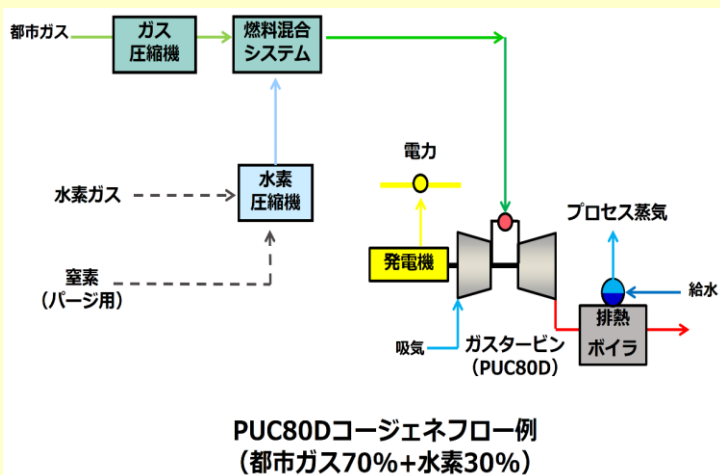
都市ガス

ガス
圧縮機

燃料混合
システム

水素ガス

水素
圧縮機

窒素
（パージ用）

電力

発電機

プロセス蒸気

給水

排熱
ボイラ

吸気

ガスタービン
（PUC80D）

PUC80Dコージェネフロー例
（都市ガス70%+水素30%）